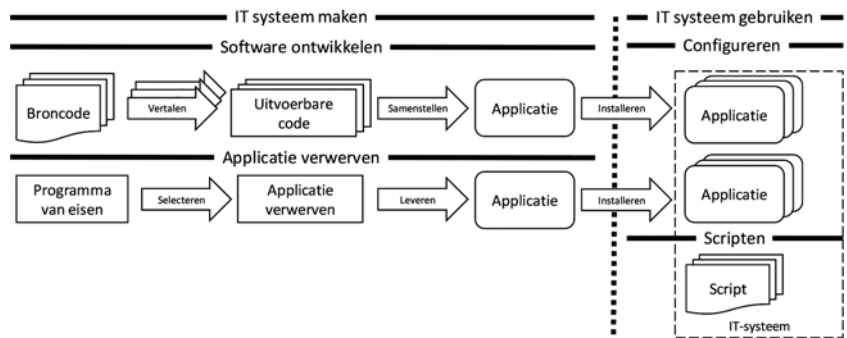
IT systeem maken

IT systeem gebruiken

Software ontwikkelen

Configureren

Broncode

Vertalen

Uitvoerbare code

Samenstellen

Applicatie

Installeren

Applicatie

Applicatie verwerven

Programma van eisen

Selecteren

Applicatie verwerven

Leveren

Applicatie

Installeren

Applicatie

Scripten

Script

IT-systeem